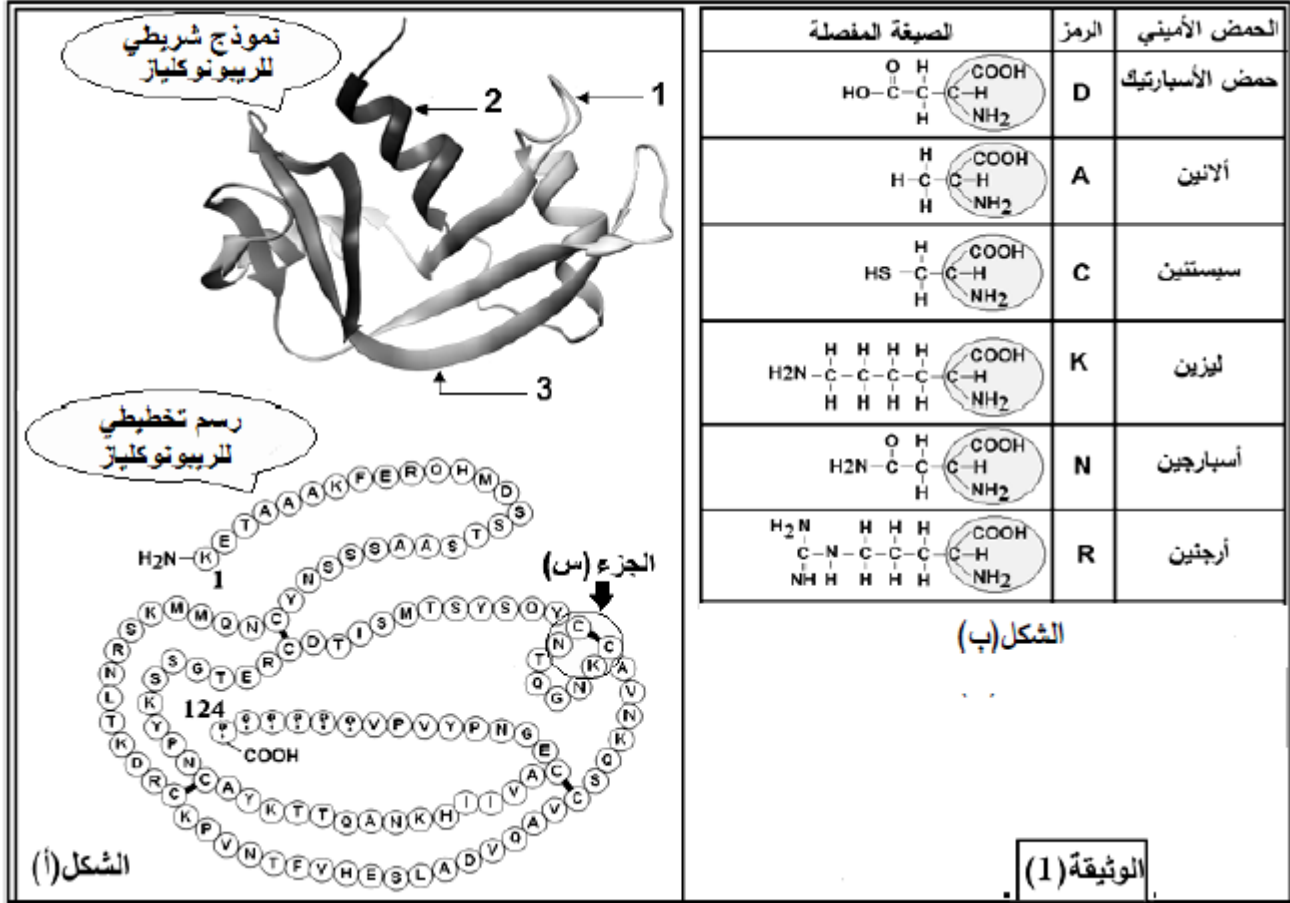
نموذج شريطي للريبونوكلياز

1

2

3

رسم تخطيطي للريبونوكلياز

$H_2N$ — K E T A A A K F E R Q H M D S S T S A A S S S N Y C N Q M M K S R N L T K D R C K P V N T F V H E S L A D V Q A V C S Q K N V A C K N G Q T N C Y Q S Y S T M S I T D C R E T G S S K Y P N C A Y K T T Q A N K H I I V A C E G N P Y V P V H F D A S V — COOH

1

124

COOH

الجزء (س)

الشكل(أ)

| الحمض الأميني | الرمز | الصيغة المفصلة |
|---|---|---|
| حمض الأسبارتيك | D | HO—C(=O)—CH₂—CH(NH₂)—COOH |
| ألانين | A | H—CH₂—CH(NH₂)—COOH |
| سيستئين | C | HS—CH₂—CH(NH₂)—COOH |
| ليزين | K | H2N—CH₂—CH₂—CH₂—CH₂—CH(NH₂)—COOH |
| أسبارجين | N | H2N—C(=O)—CH₂—CH(NH₂)—COOH |
| أرجنين | R | $H_2N$—C(=NH)—NH—CH₂—CH₂—CH₂—CH(NH₂)—COOH |

الشكل(ب)

الوثيقة(1)